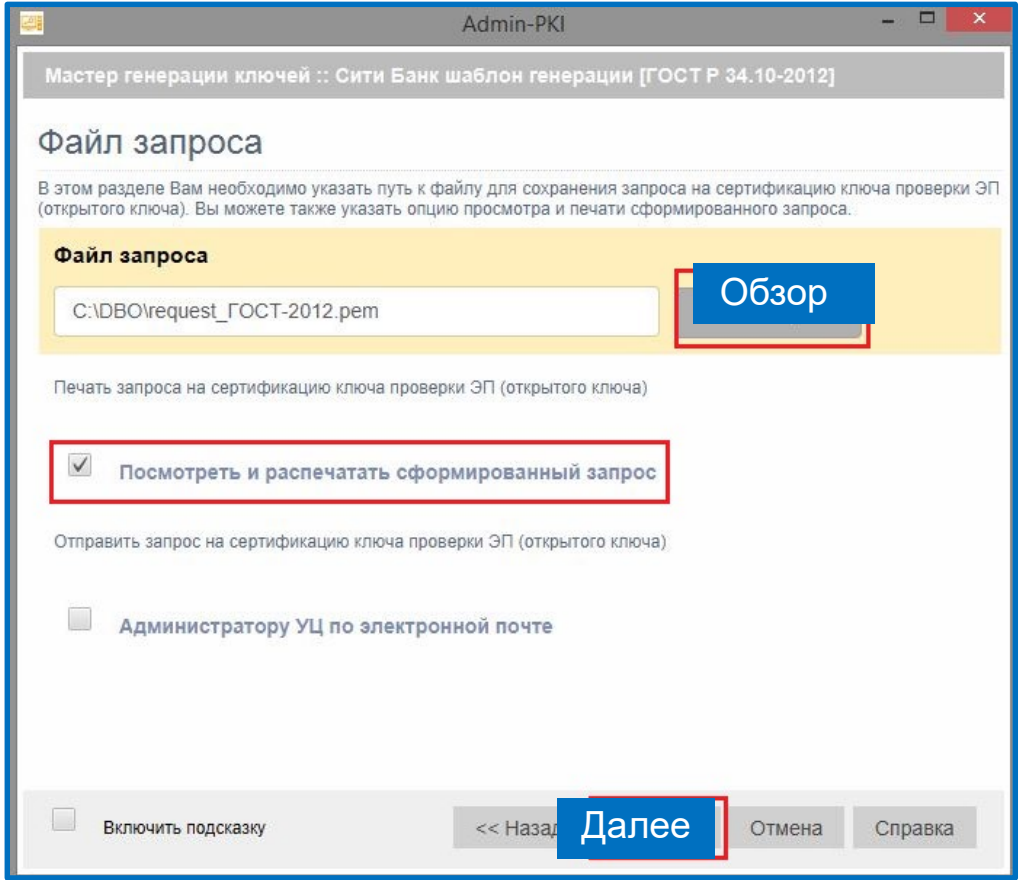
Admin-PKI

Мастер генерации ключей :: Сити Банк шаблон генерации [ГОСТ Р 34.10-2012]

Файл запроса

В этом разделе Вам необходимо указать путь к файлу для сохранения запроса на сертификацию ключа проверки ЭП (открытого ключа). Вы можете также указать опцию просмотра и печати сформированного запроса.

Файл запроса

C:\DBO\request_ГОСТ-2012.pem

Обзор

Печать запроса на сертификацию ключа проверки ЭП (открытого ключа)

Посмотреть и распечатать сформированный запрос

Отправить запрос на сертификацию ключа проверки ЭП (открытого ключа)

Администратору УЦ по электронной почте

Включить подсказку

<< Назад

Далее

Отмена

Справка